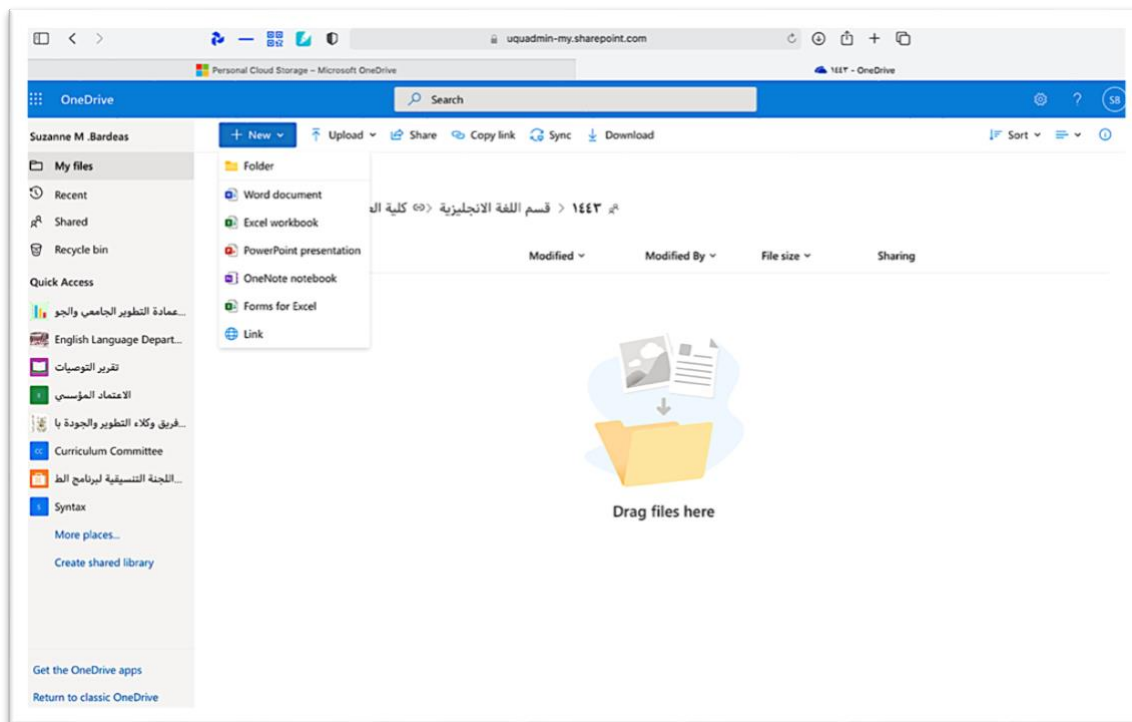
uquadmin-my.sharepoint.com

Personal Cloud Storage – Microsoft OneDrive

١٤٤٣ - OneDrive

OneDrive

Search

SB

Suzanne M .Bardeas

My files

Recent

Shared

Recycle bin

Quick Access

عمادة التطوير الجامعي والجو...

English Language Depart...

تقرير التوصيات

الاعتماد المؤسسي

فريق وكلاء التطوير والجودة با...

Curriculum Committee

اللجنة التنسيقية لبرنامج الط...

Syntax

More places...

Create shared library

Get the OneDrive apps

Return to classic OneDrive

+ New

Upload

Share

Copy link

Sync

Download

Sort

Folder

Word document

Excel workbook

PowerPoint presentation

OneNote notebook

Forms for Excel

Link

١٤٤٣ < قسم اللغة الانجليزية < كلية ال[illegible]

Modified

Modified By

File size

Sharing

Drag files here